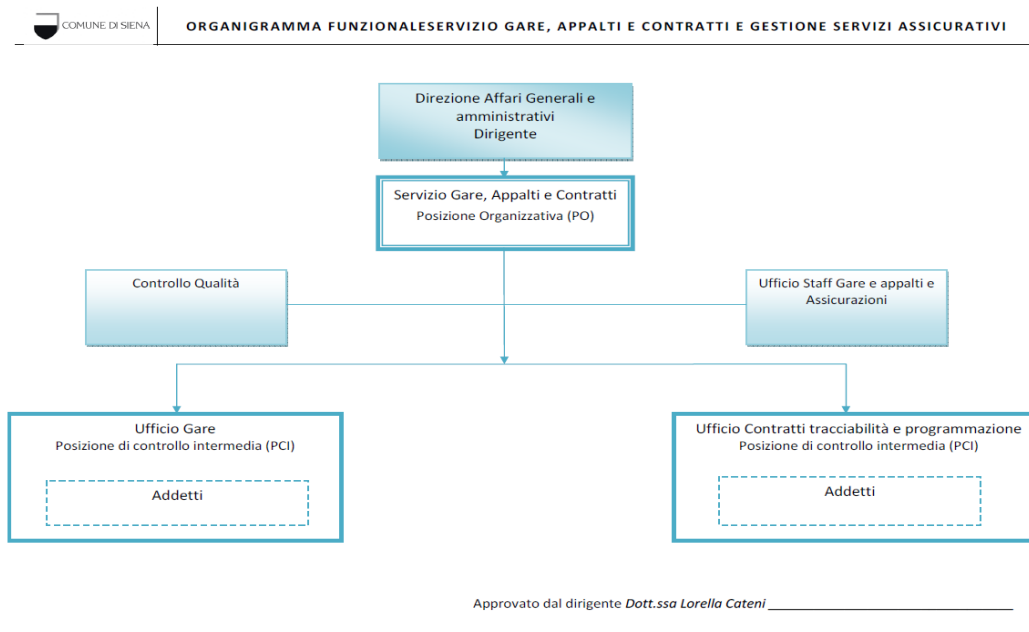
COMUNE DI SIENA

ORGANIGRAMMA FUNZIONALESERVIZIO GARE, APPALTI E CONTRATTI E GESTIONE SERVIZI ASSICURATIVI

Direzione Affari Generali e amministrativi
Dirigente

Servizio Gare, Appalti e Contratti
Posizione Organizzativa (PO)

Controllo Qualità

Ufficio Staff Gare e appalti e Assicurazioni

Ufficio Gare
Posizione di controllo intermedia (PCI)

Addetti

Ufficio Contratti tracciabilità e programmazione
Posizione di controllo intermedia (PCI)

Addetti

Approvato dal dirigente *Dott.ssa Lorella Cateni* ___________________________